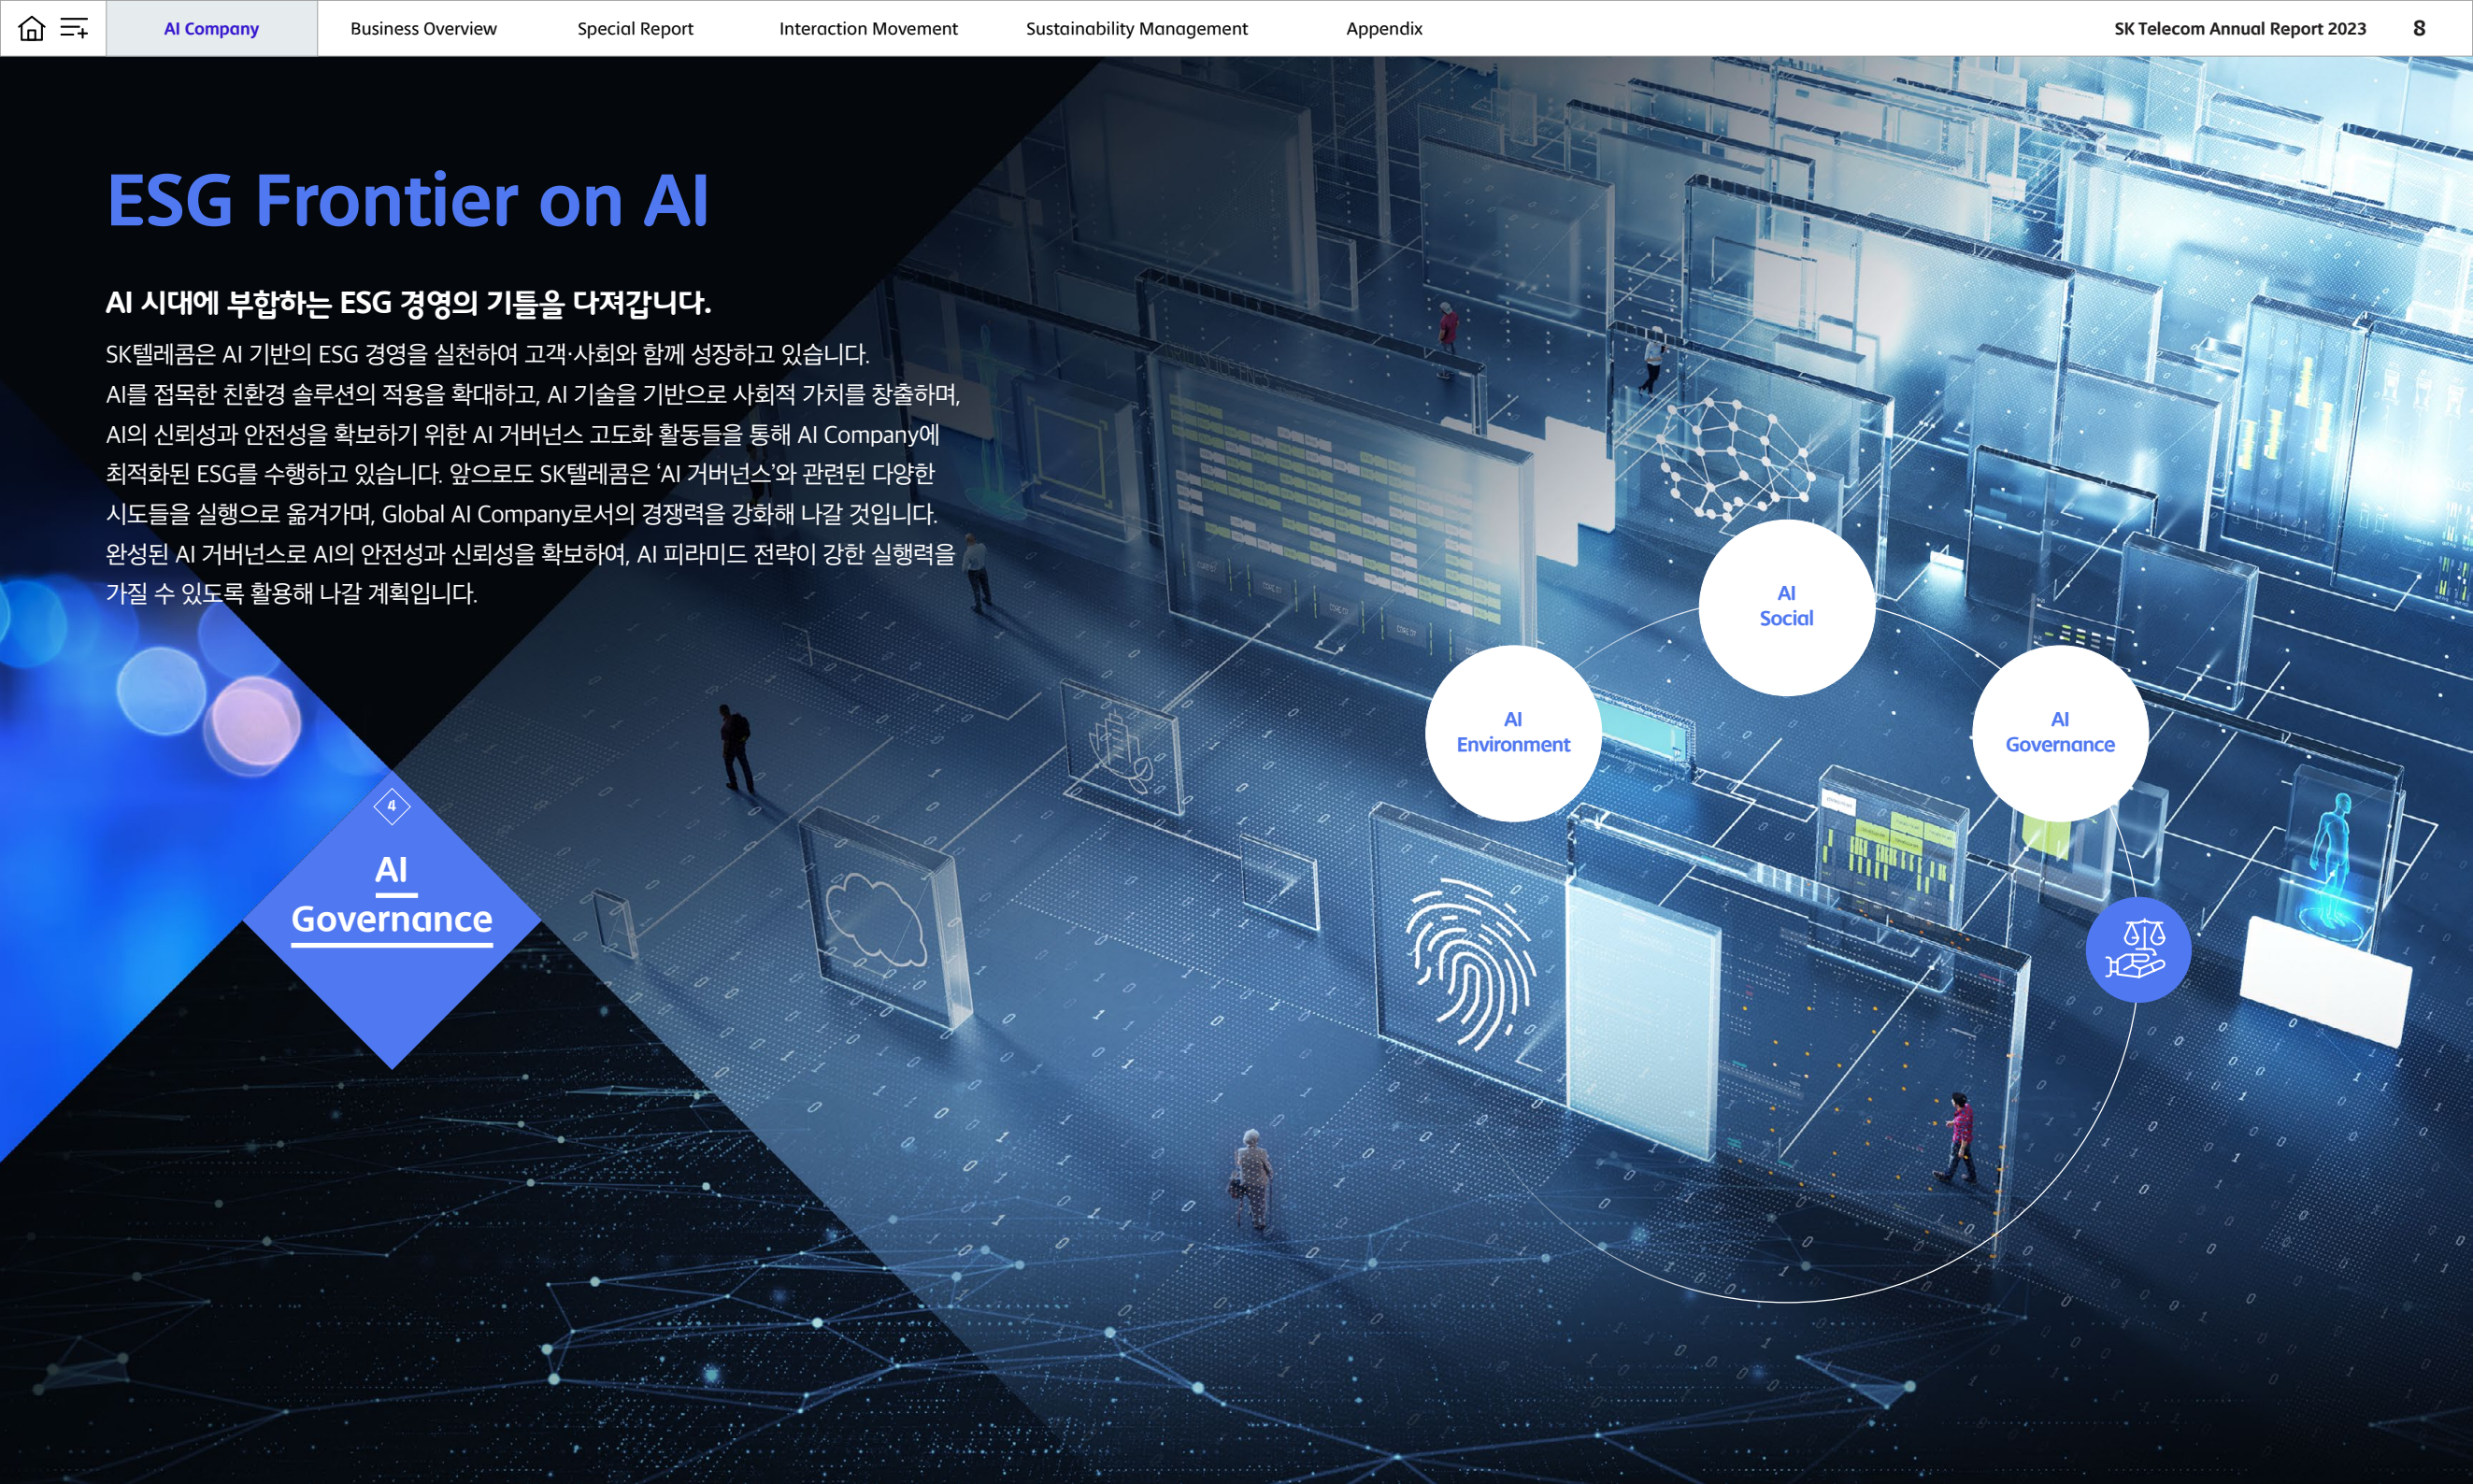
AI Company | Business Overview | Special Report | Interaction Movement | Sustainability Management | Appendix | SK Telecom Annual Report 2023 8

ESG Frontier on AI

AI 시대에 부합하는 ESG 경영의 기틀을 다져갑니다.

SK텔레콤은 AI 기반의 ESG 경영을 실천하여 고객·사회와 함께 성장하고 있습니다. AI를 접목한 친환경 솔루션의 적용을 확대하고, AI 기술을 기반으로 사회적 가치를 창출하며, AI의 신뢰성과 안전성을 확보하기 위한 AI 거버넌스 고도화 활동들을 통해 AI Company에 최적화된 ESG를 수행하고 있습니다. 앞으로도 SK텔레콤은 'AI 거버넌스'와 관련된 다양한 시도들을 실행으로 옮겨가며, Global AI Company로서의 경쟁력을 강화해 나갈 것입니다. 완성된 AI 거버넌스로 AI의 안전성과 신뢰성을 확보하여, AI 피라미드 전략이 강한 실행력을 가질 수 있도록 활용해 나갈 계획입니다.

4

AI Governance

AI Social

AI Environment

AI Governance